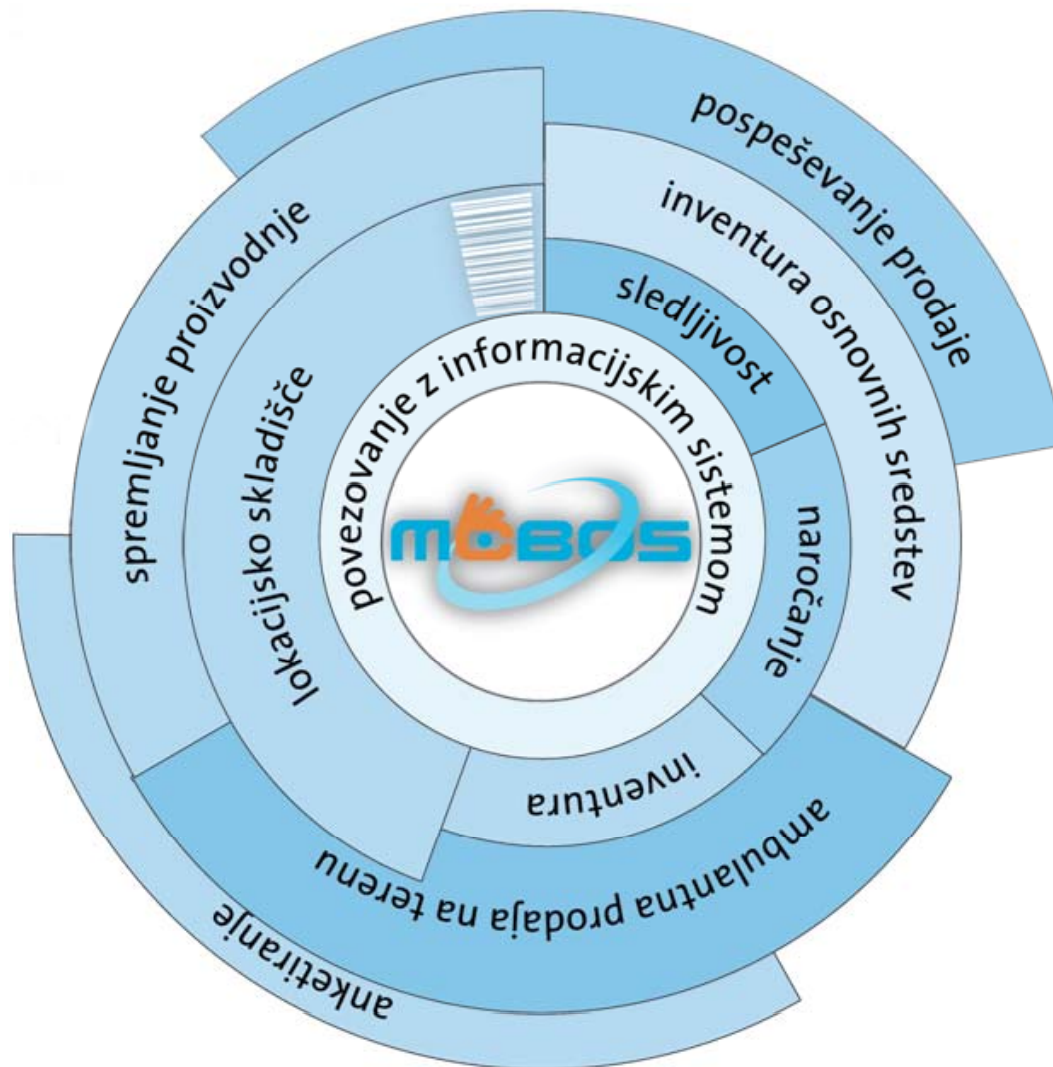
MOBOS

povezovanje z informacijskim sistemom

sledljivost

naročanje

inventura

lokacijsko skladišče

spremljanje proizvodnje

inventura osnovnih sredstev

pospeševanje prodaje

ambulantna prodaja na terenu

anketiranje